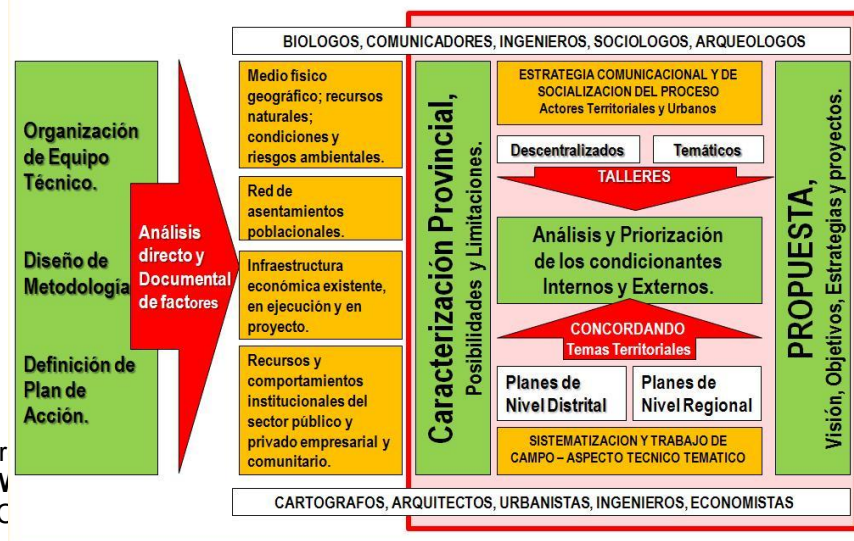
BIOLOGOS, COMUNICADORES, INGENIEROS, SOCIOLOGOS, ARQUEOLOGOS

Organización de Equipo Técnico.

Diseño de Metodología

Definición de Plan de Acción.

Análisis directo y Documental de factores

Medio fisico geográfico; recursos naturales; condiciones y riesgos ambientales.

Red de asentamientos poblacionales.

Infraestructura económica existente, en ejecución y en proyecto.

Recursos y comportamientos institucionales del sector público y privado empresarial y comunitario.

Caracterización Provincial, Posibilidades y Limitaciones.

ESTRATEGIA COMUNICACIONAL Y DE SOCIALIZACION DEL PROCESO
Actores Territoriales y Urbanos

Descentralizados

Temáticos

TALLERES

Análisis y Priorización de los condicionantes Internos y Externos.

CONCORDANDO
Temas Territoriales

Planes de Nivel Distrital

Planes de Nivel Regional

SISTEMATIZACION Y TRABAJO DE CAMPO – ASPECTO TECNICO TEMATICO

PROPUESTA, Visión, Objetivos, Estrategias y proyectos.

CARTOGRAFOS, ARQUITECTOS, URBANISTAS, INGENIEROS, ECONOMISTAS

r
W
C